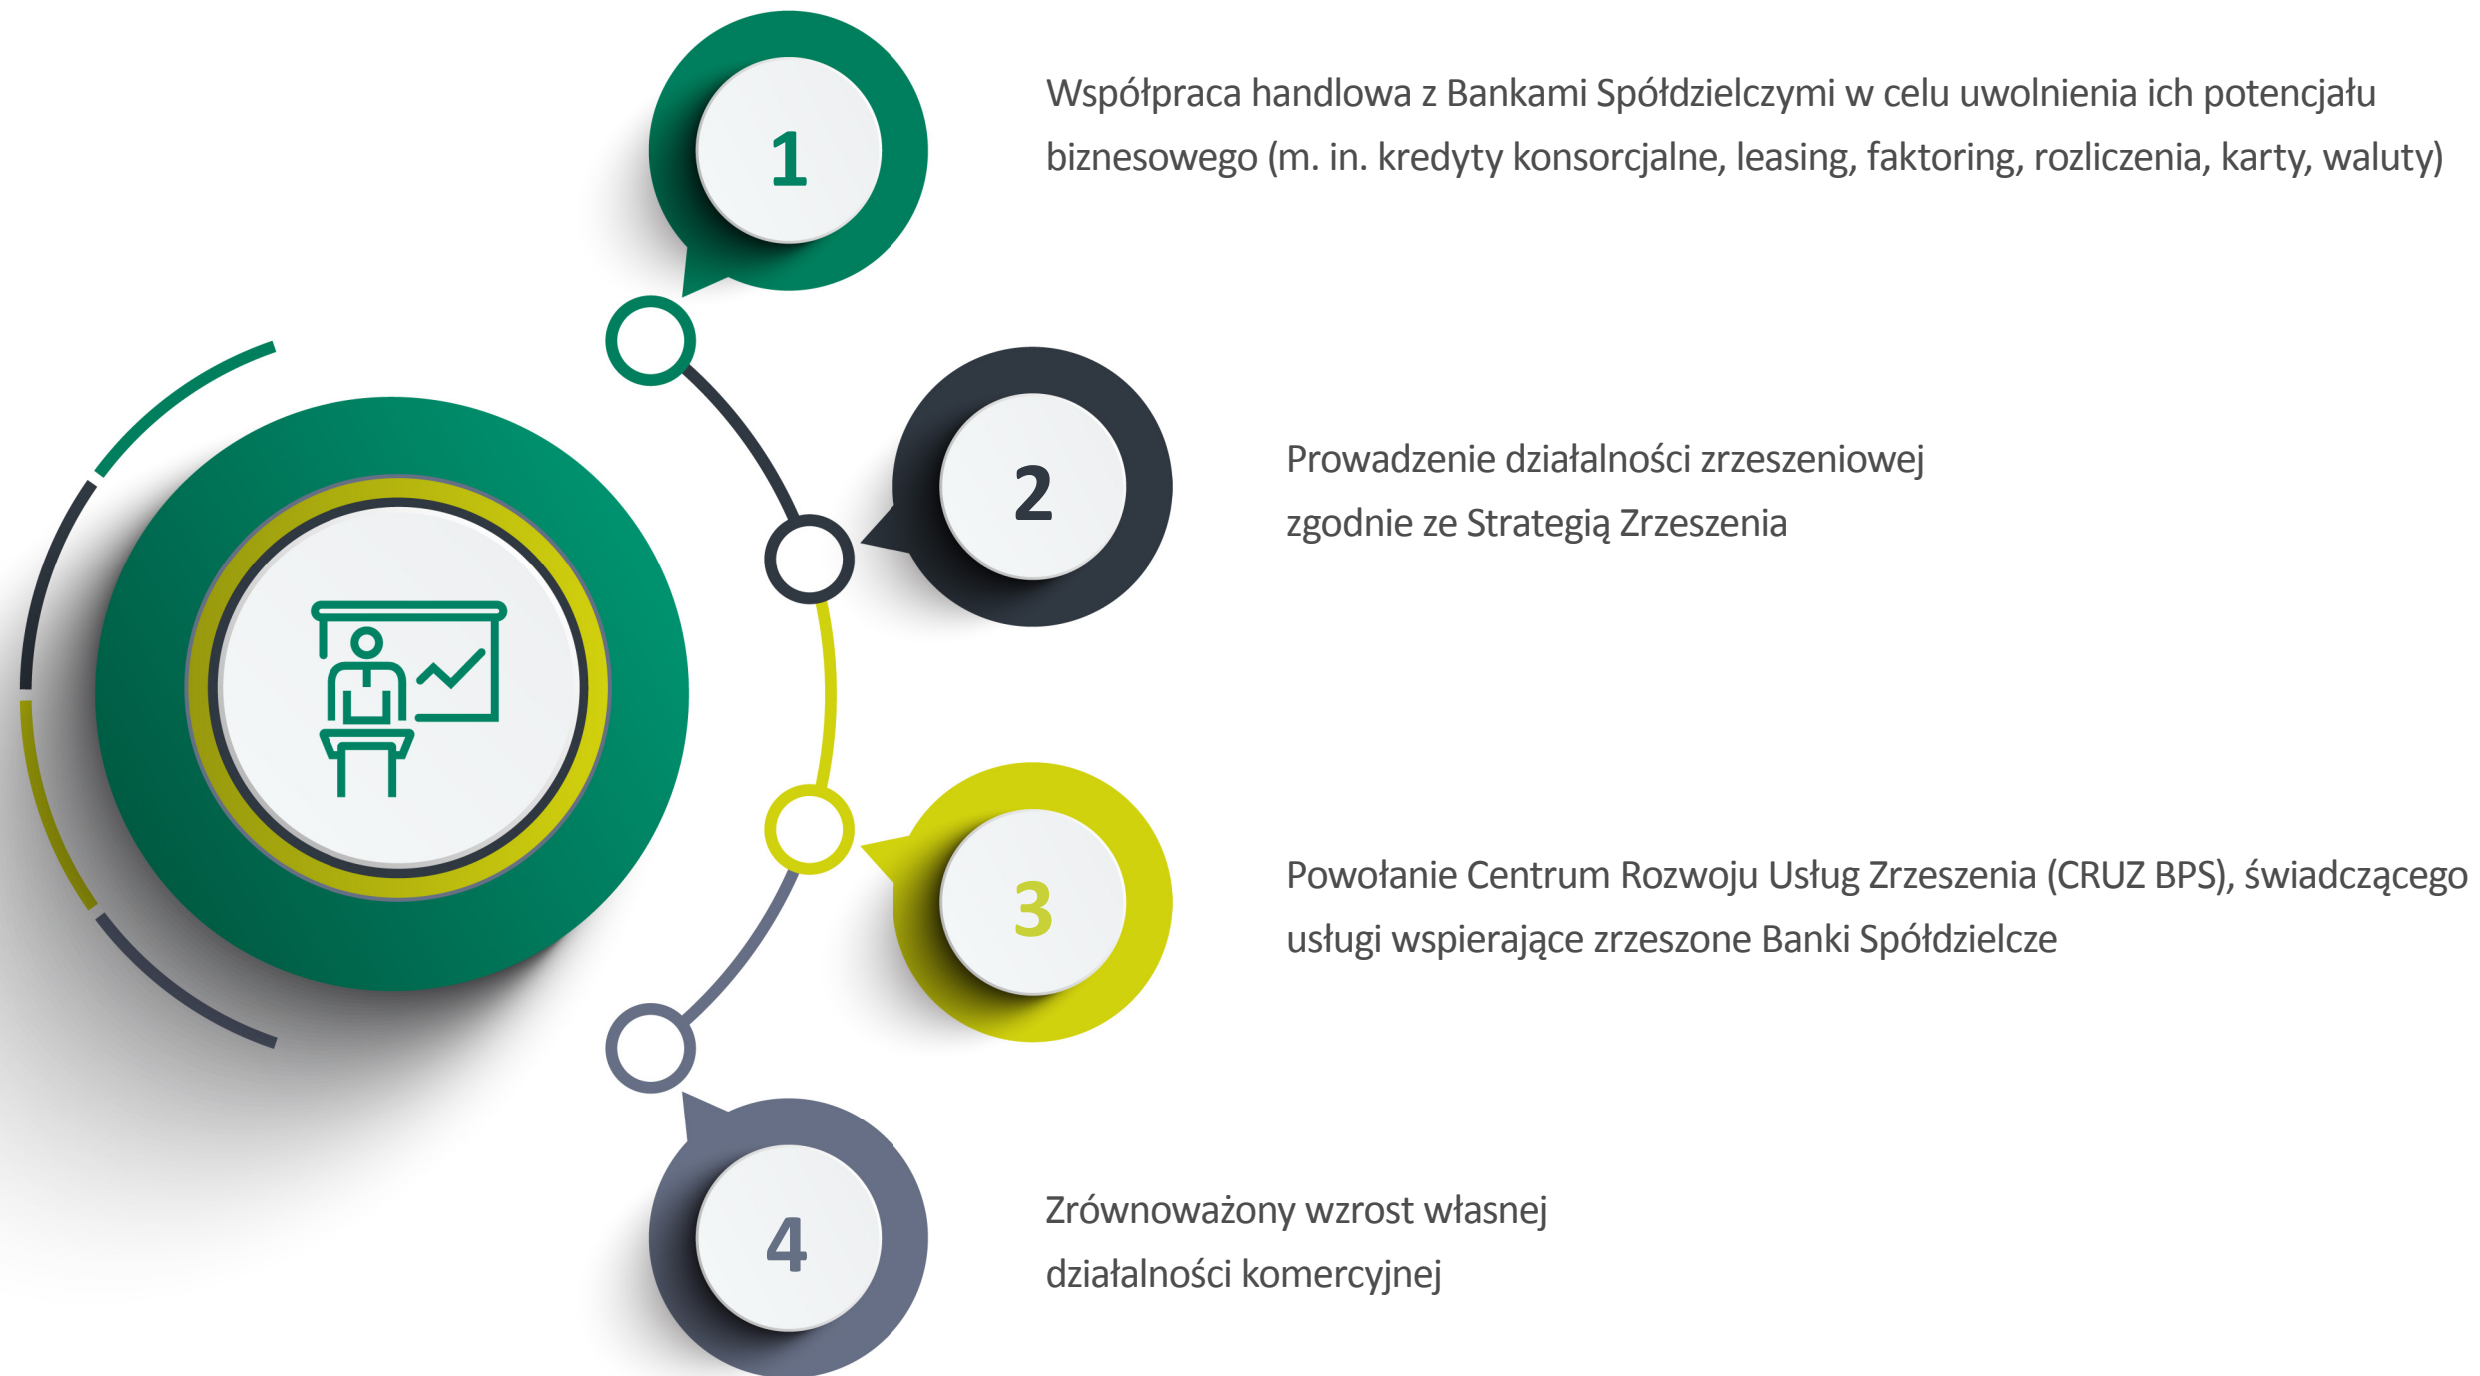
1

Współpraca handlowa z Bankami Spółdzielczymi w celu uwolnienia ich potencjału biznesowego (m. in. kredyty konsorcjalne, leasing, faktoring, rozliczenia, karty, waluty)

2

Prowadzenie działalności zrzeszeniowej zgodnie ze Strategią Zrzeszenia

3

Powołanie Centrum Rozwoju Usług Zrzeszenia (CRUZ BPS), świadczącego usługi wspierające zrzeszone Banki Spółdzielcze

4

Zrównoważony wzrost własnej działalności komercyjnej